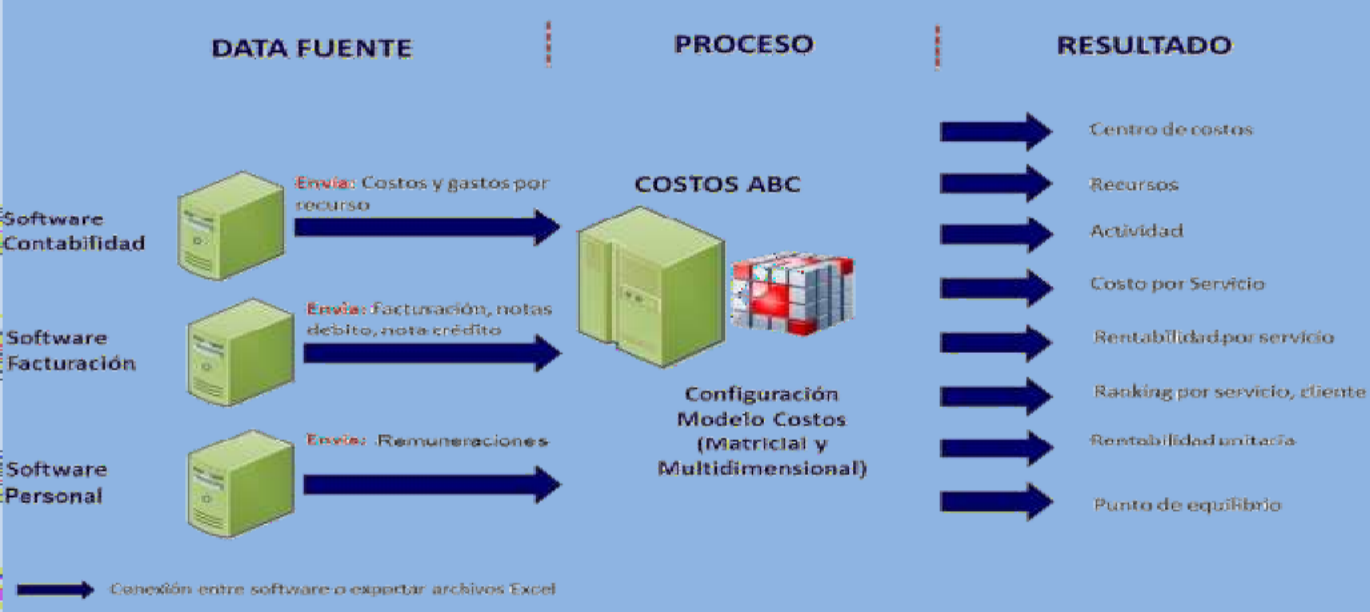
DATA FUENTE

PROCESO

RESULTADO

Software Contabilidad

Envía: Costos y gastos por recurso

Software Facturación

Envía: facturación, notas debito, nota crédito

Software Personal

Envía: Remuneraciones

COSTOS ABC

Configuración Modelo Costos (Matricial y Multidimensional)

Centro de costos

Recursos

Actividad

Costo por Servicio

Rentabilidad por servicio

Ranking por servicio, cliente

Rentabilidad unitaria

Punto de equilibrio

Conexión entre software o exportar archivos Excel